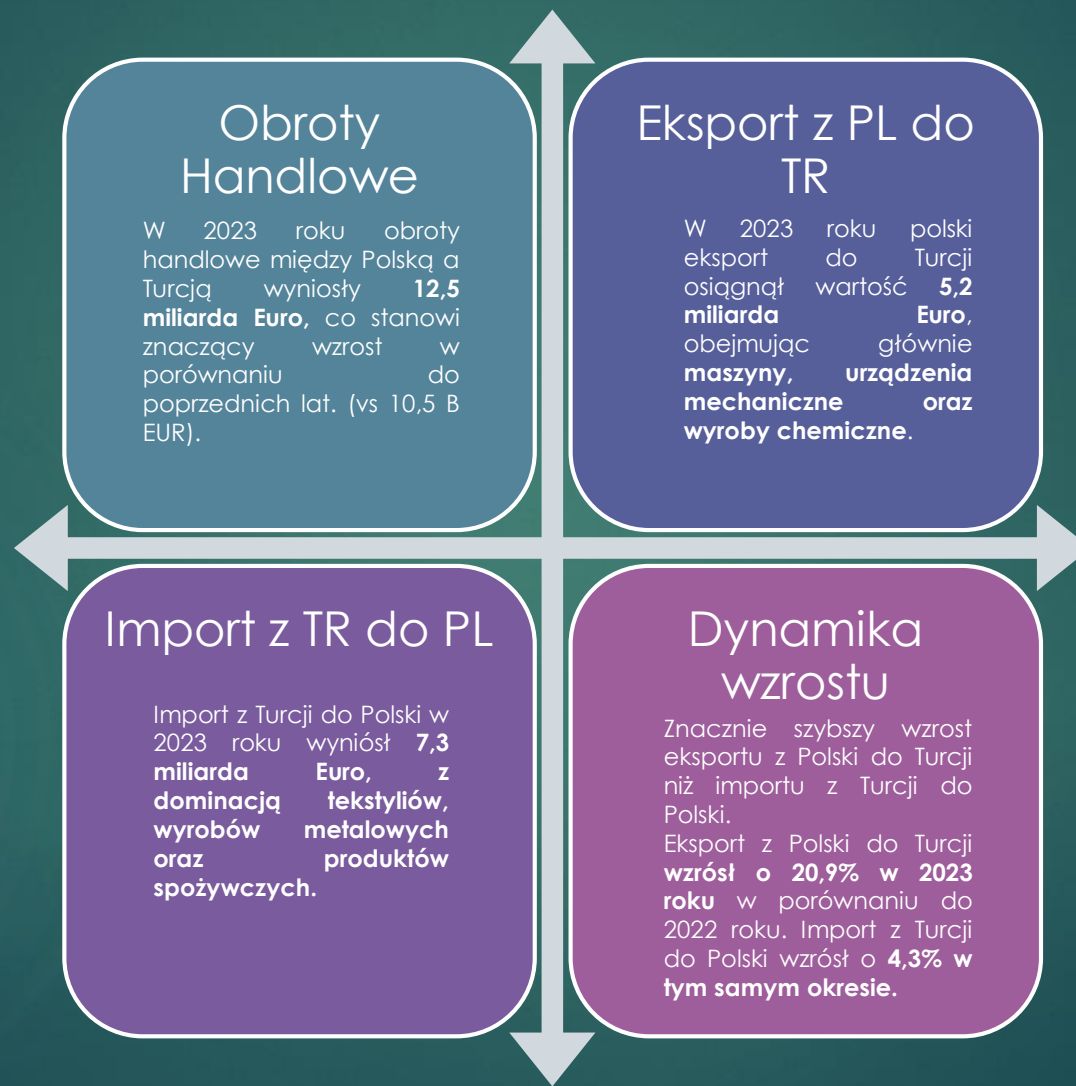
Obroty Handlowe

W 2023 roku obroty handlowe między Polską a Turcją wyniosły 12,5 miliarda Euro, co stanowi znaczący wzrost w porównaniu do poprzednich lat. (vs 10,5 B EUR).

Eksport z PL do TR

W 2023 roku polski eksport do Turcji osiągnął wartość 5,2 miliarda Euro, obejmując głównie maszyny, urządzenia mechaniczne oraz wyroby chemiczne.

Import z TR do PL

Import z Turcji do Polski w 2023 roku wyniósł 7,3 miliarda Euro, z dominacją tekstyliów, wyrobów metalowych oraz produktów spożywczych.

Dynamika wzrostu

Znacznie szybszy wzrost eksportu z Polski do Turcji niż importu z Turcji do Polski.
Eksport z Polski do Turcji wzrósł o 20,9% w 2023 roku w porównaniu do 2022 roku. Import z Turcji do Polski wzrósł o 4,3% w tym samym okresie.